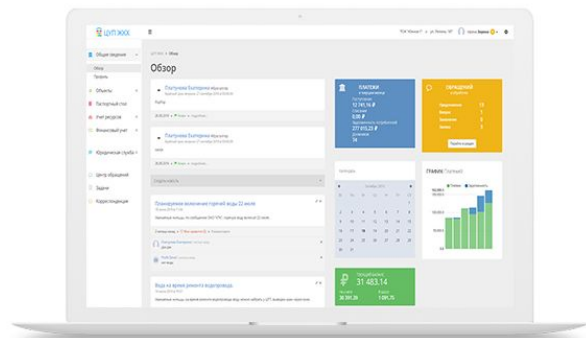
ЦУП ЖКХ

Обзор

Поступила благодарность

Поступила благодарность

Плановое отключение горячей воды 22 июля

Вода на время ремонта водопровода

ПЛАТЕЖИ

12 141,16 ₽

0,00 ₽

277 015,23 ₽

ОБРАЩЕНИЯ

Календарь

График

31 483,14

30 391,39

1 091,75